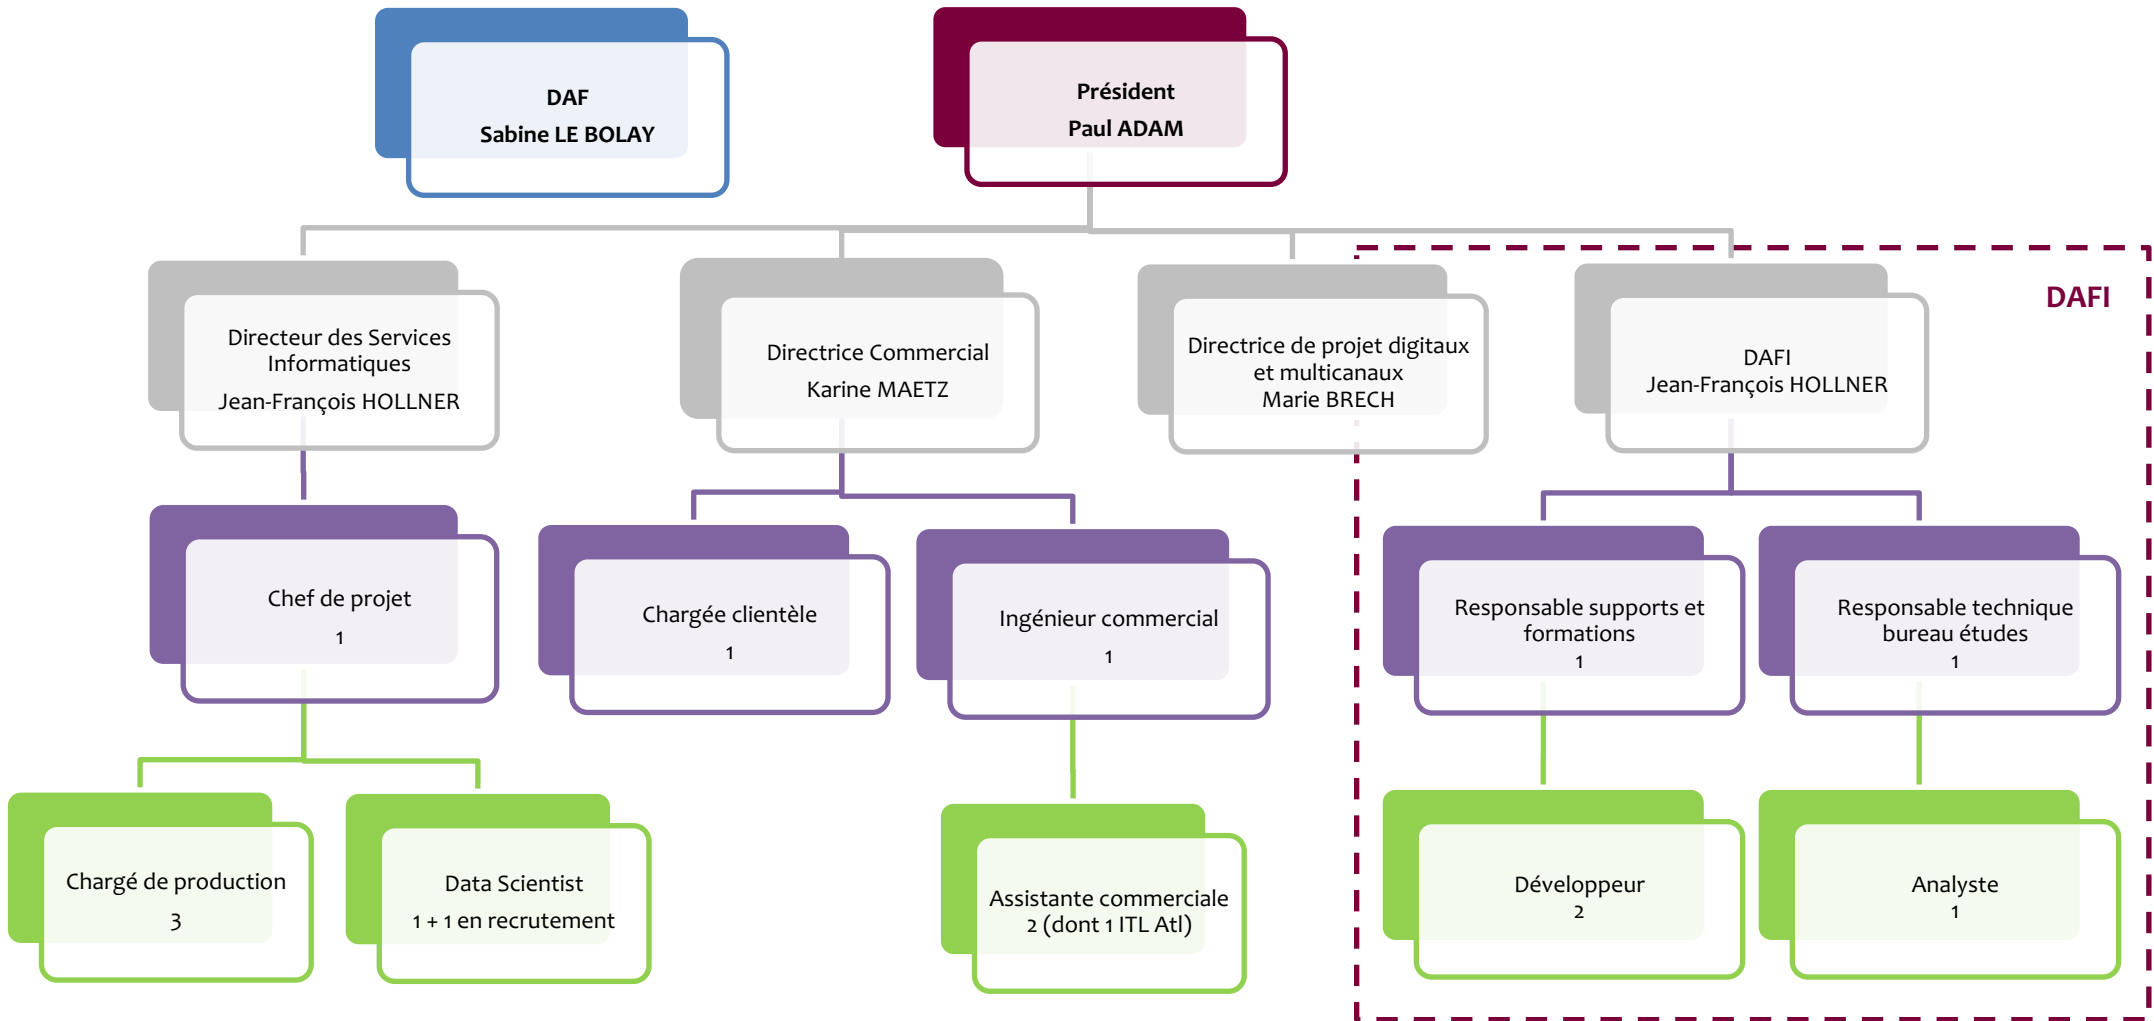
DAF
Sabine LE BOLAY

Président
Paul ADAM

DAFI

Directeur des Services Informatiques
Jean-François HOLLNER

Directrice Commercial
Karine MAETZ

Directrice de projet digitaux et multicanaux
Marie BRECH

DAFI
Jean-François HOLLNER

Chef de projet
1

Chargée clientèle
1

Ingénieur commercial
1

Responsable supports et formations
1

Responsable technique bureau études
1

Chargé de production
3

Data Scientist
1 + 1 en recrutement

Assistante commerciale
2 (dont 1 ITL Atl)

Développeur
2

Analyste
1